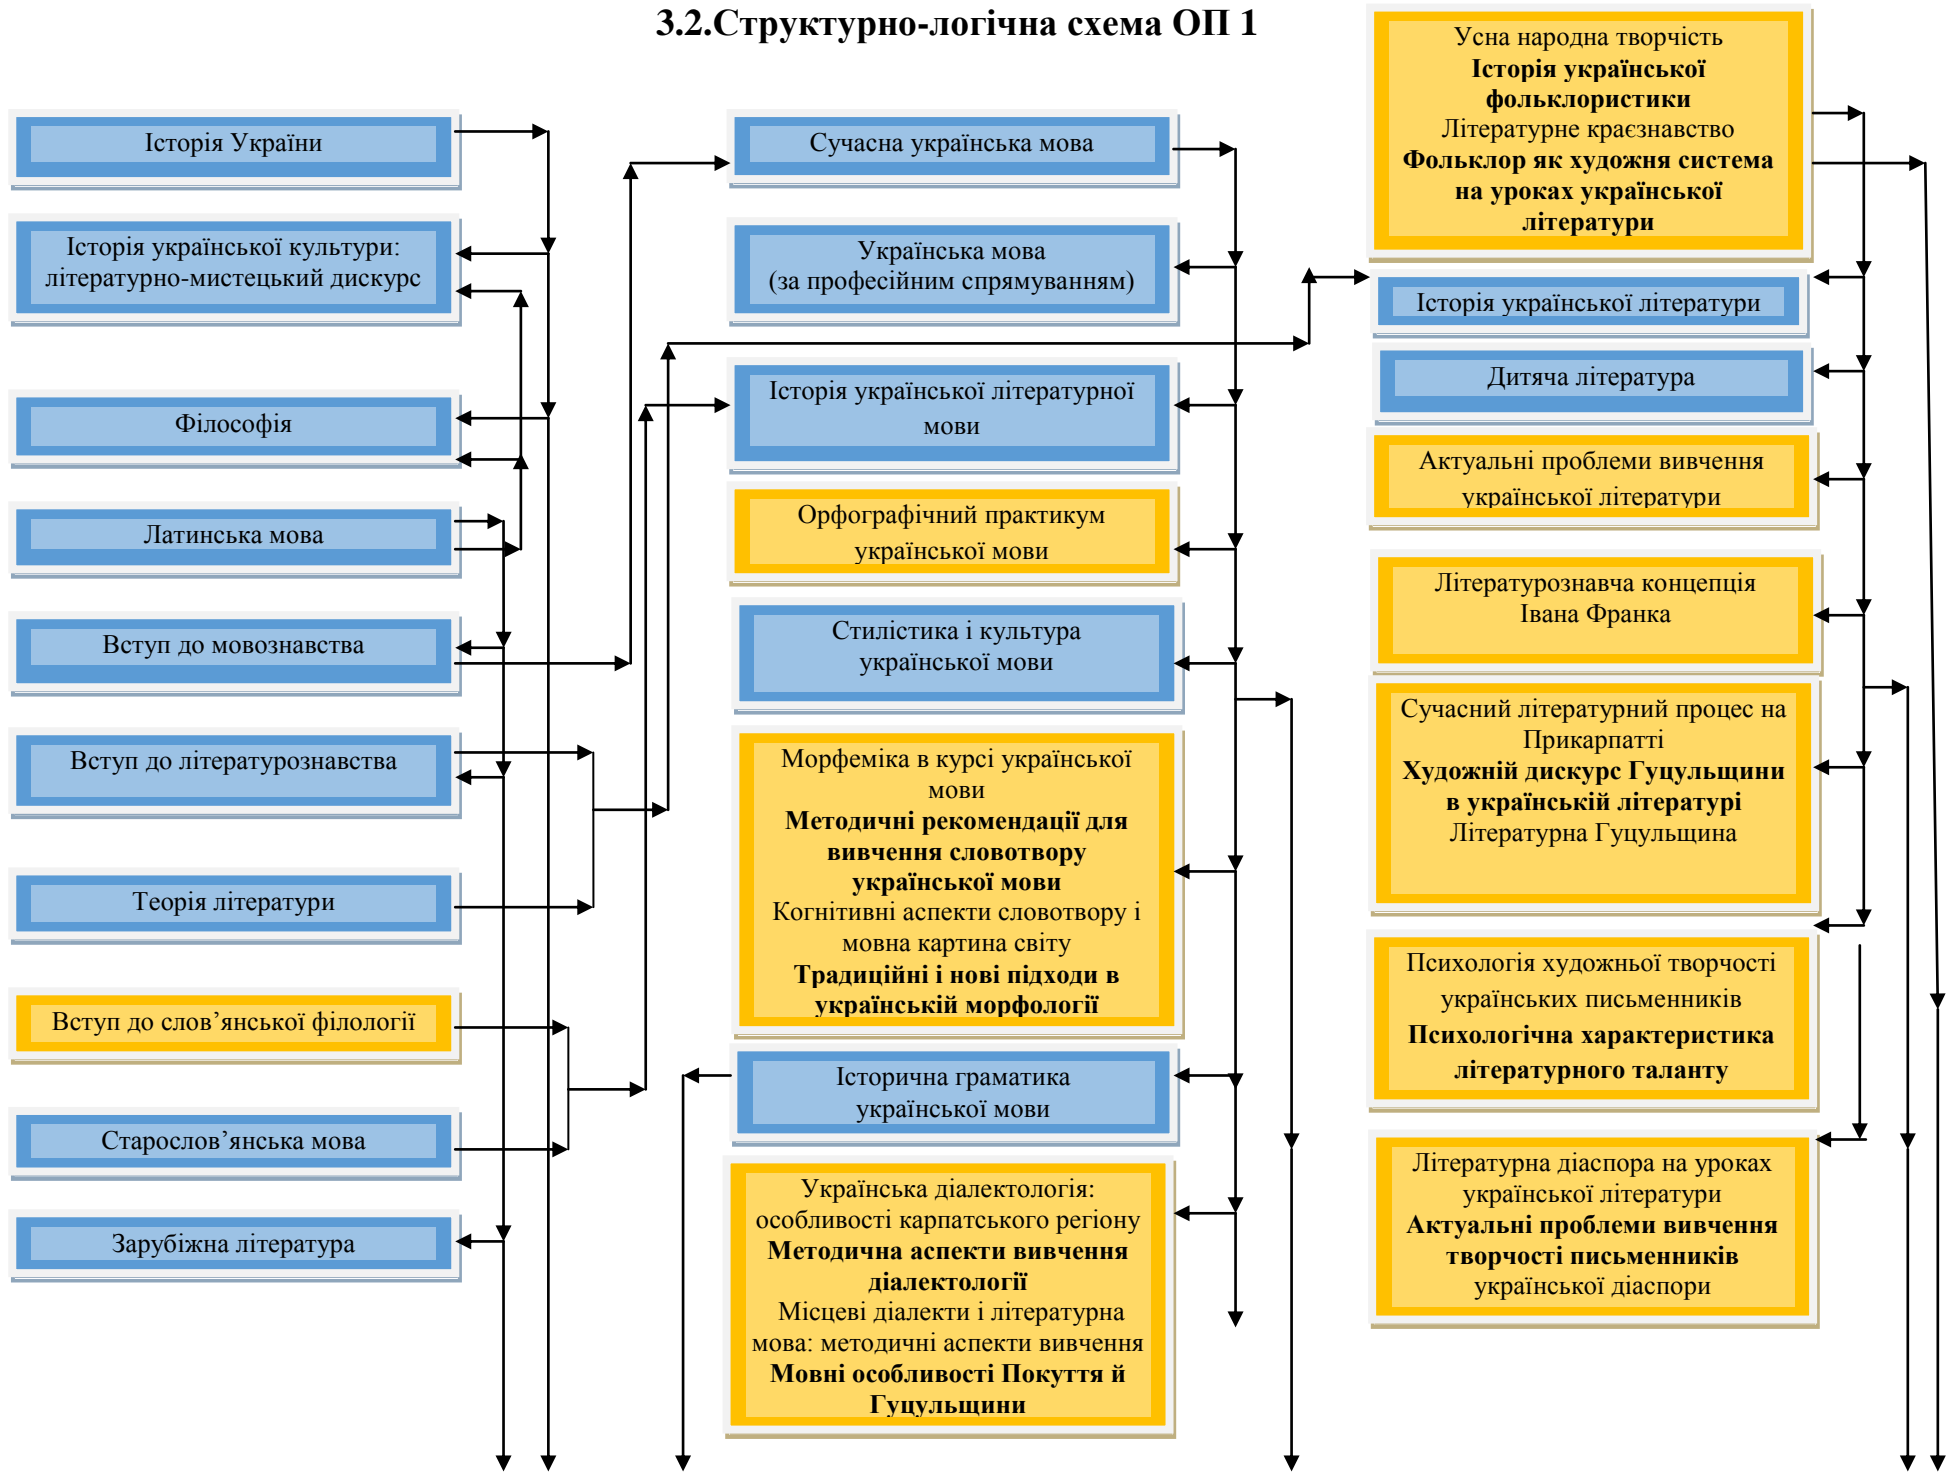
3.2.Структурно-логічна схема ОП 1

Історія України

Історія української культури: літературно-мистецький дискурс

Філософія

Латинська мова

Вступ до мовознавства

Вступ до літературознавства

Теорія літератури

Вступ до слов'янської філології

Старослов'янська мова

Зарубіжна література

Сучасна українська мова

Українська мова (за професійним спрямуванням)

Історія української літературної мови

Орфографічний практикум української мови

Стилістика і культура української мови

Морфеміка в курсі української мови
**Методичні рекомендації для вивчення словотвору української мови**
Когнітивні аспекти словотвору і мовна картина світу
**Традиційні і нові підходи в українській морфології**

Історична граматика української мови

Українська діалектологія: особливості карпатського регіону
**Методична аспекти вивчення діалектології**
Місцеві діалекти і літературна мова: методичні аспекти вивчення
**Мовні особливості Покуття й Гуцульщини**

Усна народна творчість
**Історія української фольклористики**
Літературне краєзнавство
**Фольклор як художня система на уроках української літератури**

Історія української літератури

Дитяча література

Актуальні проблеми вивчення української літератури

Літературознавча концепція Івана Франка

Сучасний літературний процес на Прикарпатті
**Художній дискурс Гуцульщини в українській літературі**
Літературна Гуцульщина

Психологія художньої творчості українських письменників
**Психологічна характеристика літературного таланту**

Літературна діаспора на уроках української літератури
**Актуальні проблеми вивчення творчості письменників**
української діаспори